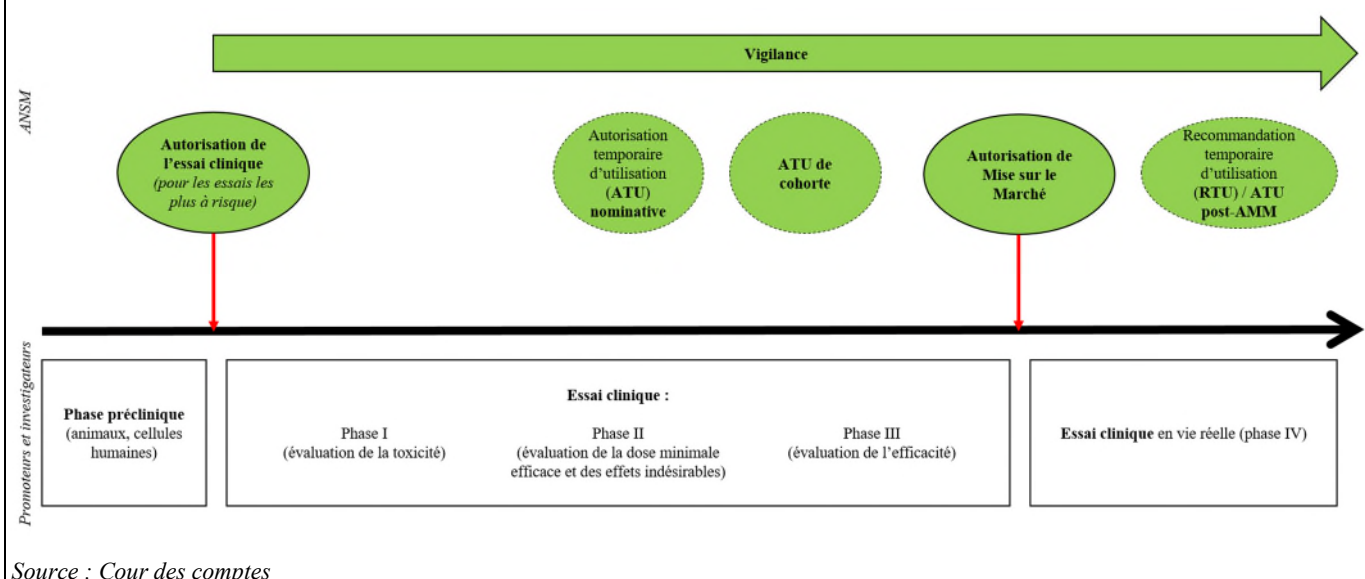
ANSM

Vigilance

Autorisation de l'essai clinique (pour les essais les plus à risque)

Autorisation temporaire d'utilisation (ATU) nominative

ATU de cohorte

Autorisation de Mise sur le Marché

Recommandation temporaire d'utilisation (RTU) / ATU post-AMM

Promoteurs et investigateurs

Phase préclinique (animaux, cellules humaines)

Essai clinique :

Phase I (évaluation de la toxicité)

Phase II (évaluation de la dose minimale efficace et des effets indésirables)

Phase III (évaluation de l'efficacité)

Essai clinique en vie réelle (phase IV)

Source : Cour des comptes